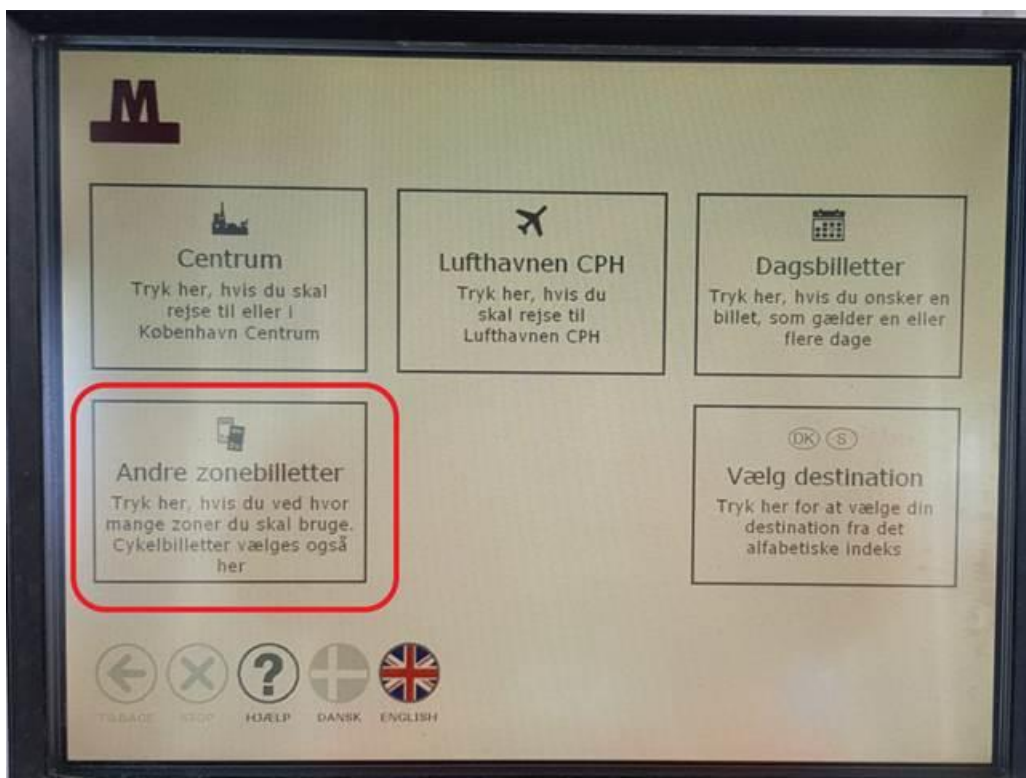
M

Centrum
Tryk her, hvis du skal rejse til eller i København Centrum

Lufthavnen CPH
Tryk her, hvis du skal rejse til Lufthavnen CPH

Dagsbilletter
Tryk her, hvis du onsker en billet, som gælder en eller flere dage

Andre zonebilletter
Tryk her, hvis du ved hvor mange zoner du skal bruge. Cykelbilletter vælges også her

DK S
Vælg destination
Tryk her for at vælge din destination fra det alfabetiske indeks

TILBAGE STOP HJÆLP DANSK ENGLISH